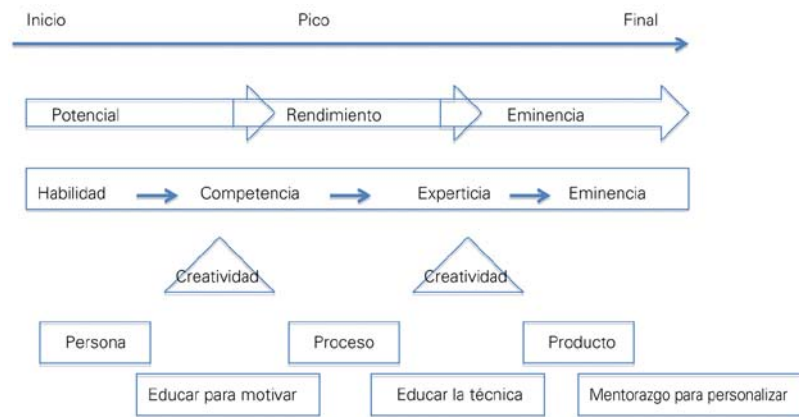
Inicio Pico Final

Potencial Rendimiento Eminencia

Habilidad Competencia Experticia Eminencia

Creatividad Creatividad

Persona Proceso Producto

Educar para motivar Educar la técnica Mentorazgo para personalizar